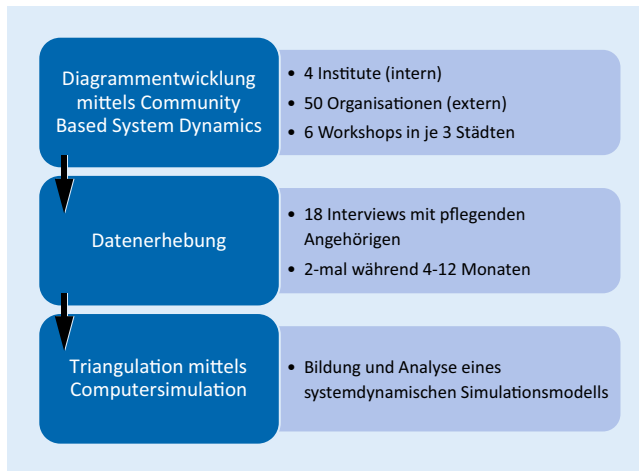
Diagrammentwicklung mittels Community Based System Dynamics

• 4 Institute (intern)
• 50 Organisationen (extern)
• 6 Workshops in je 3 Städten

Datenerhebung

• 18 Interviews mit pflegenden Angehörigen
• 2-mal während 4-12 Monaten

Triangulation mittels Computersimulation

• Bildung und Analyse eines systemdynamischen Simulationsmodells